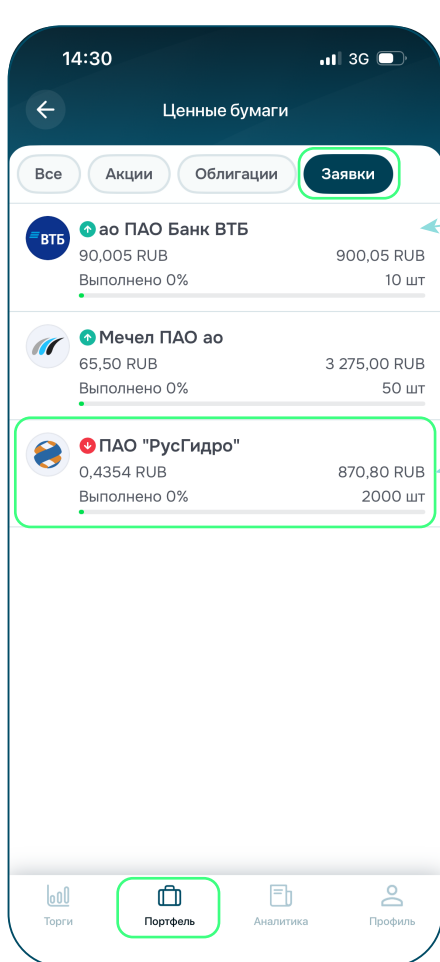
14:30 3G

Ценные бумаги

Все Акции Облигации Заявки

ВТБ
ао ПАО Банк ВТБ
90,005 RUB 900,05 RUB
Выполнено 0% 10 шт

Мечел ПАО ао
65,50 RUB 3 275,00 RUB
Выполнено 0% 50 шт

ПАО "РусГидро"
0,4354 RUB 870,80 RUB
Выполнено 0% 2000 шт

Торги Портфель Аналитика Профиль